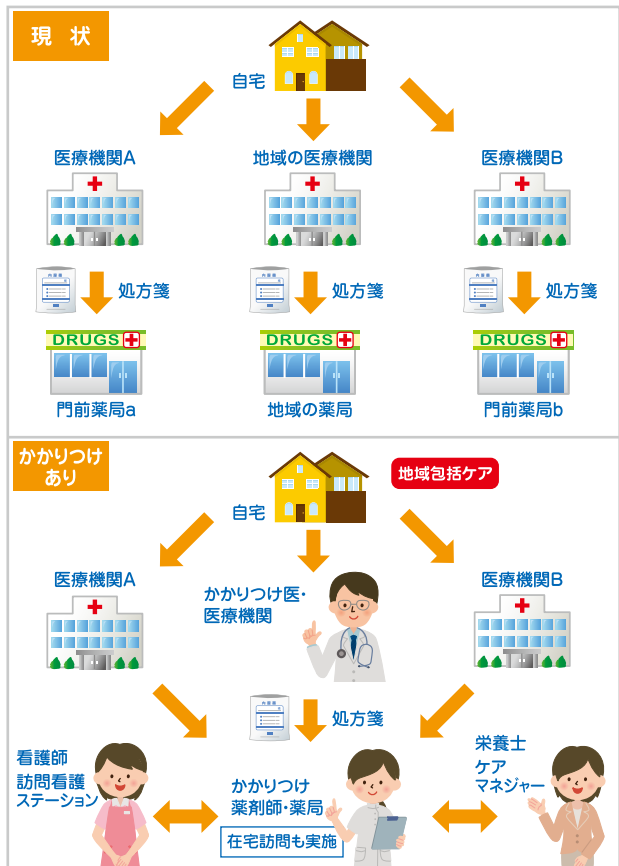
現 状

自宅

医療機関A

地域の医療機関

医療機関B

処方箋

処方箋

処方箋

DRUGS

DRUGS

DRUGS

門前薬局a

地域の薬局

門前薬局b

かかりつけあり

地域包括ケア

自宅

医療機関A

かかりつけ医・医療機関

医療機関B

処方箋

看護師
訪問看護ステーション

かかりつけ薬剤師・薬局

在宅訪問も実施

栄養士
ケアマネジャー